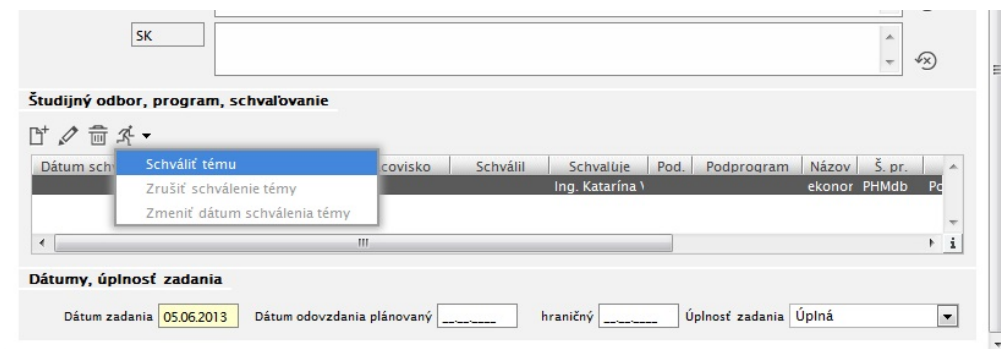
SK

Študijný odbor, program, schvaľovanie

Dátum sch

Schváliť tému
Zrušiť schválenie témy
Zmeniť dátum schválenia témy

| covisko | Schválil | Schvaľuje | Pod. | Podprogram | Názov | Š. pr. | |
|---|---|---|---|---|---|---|---|
| | | Ing. Katarína \ | | | ekonor | PHMdb | Pc |

i

Dátumy, úplnosť zadania

Dátum zadania 05.06.2013 Dátum odovzdania plánovaný __.__.____ hraničný __.__.____ Úplnosť zadania Úplná